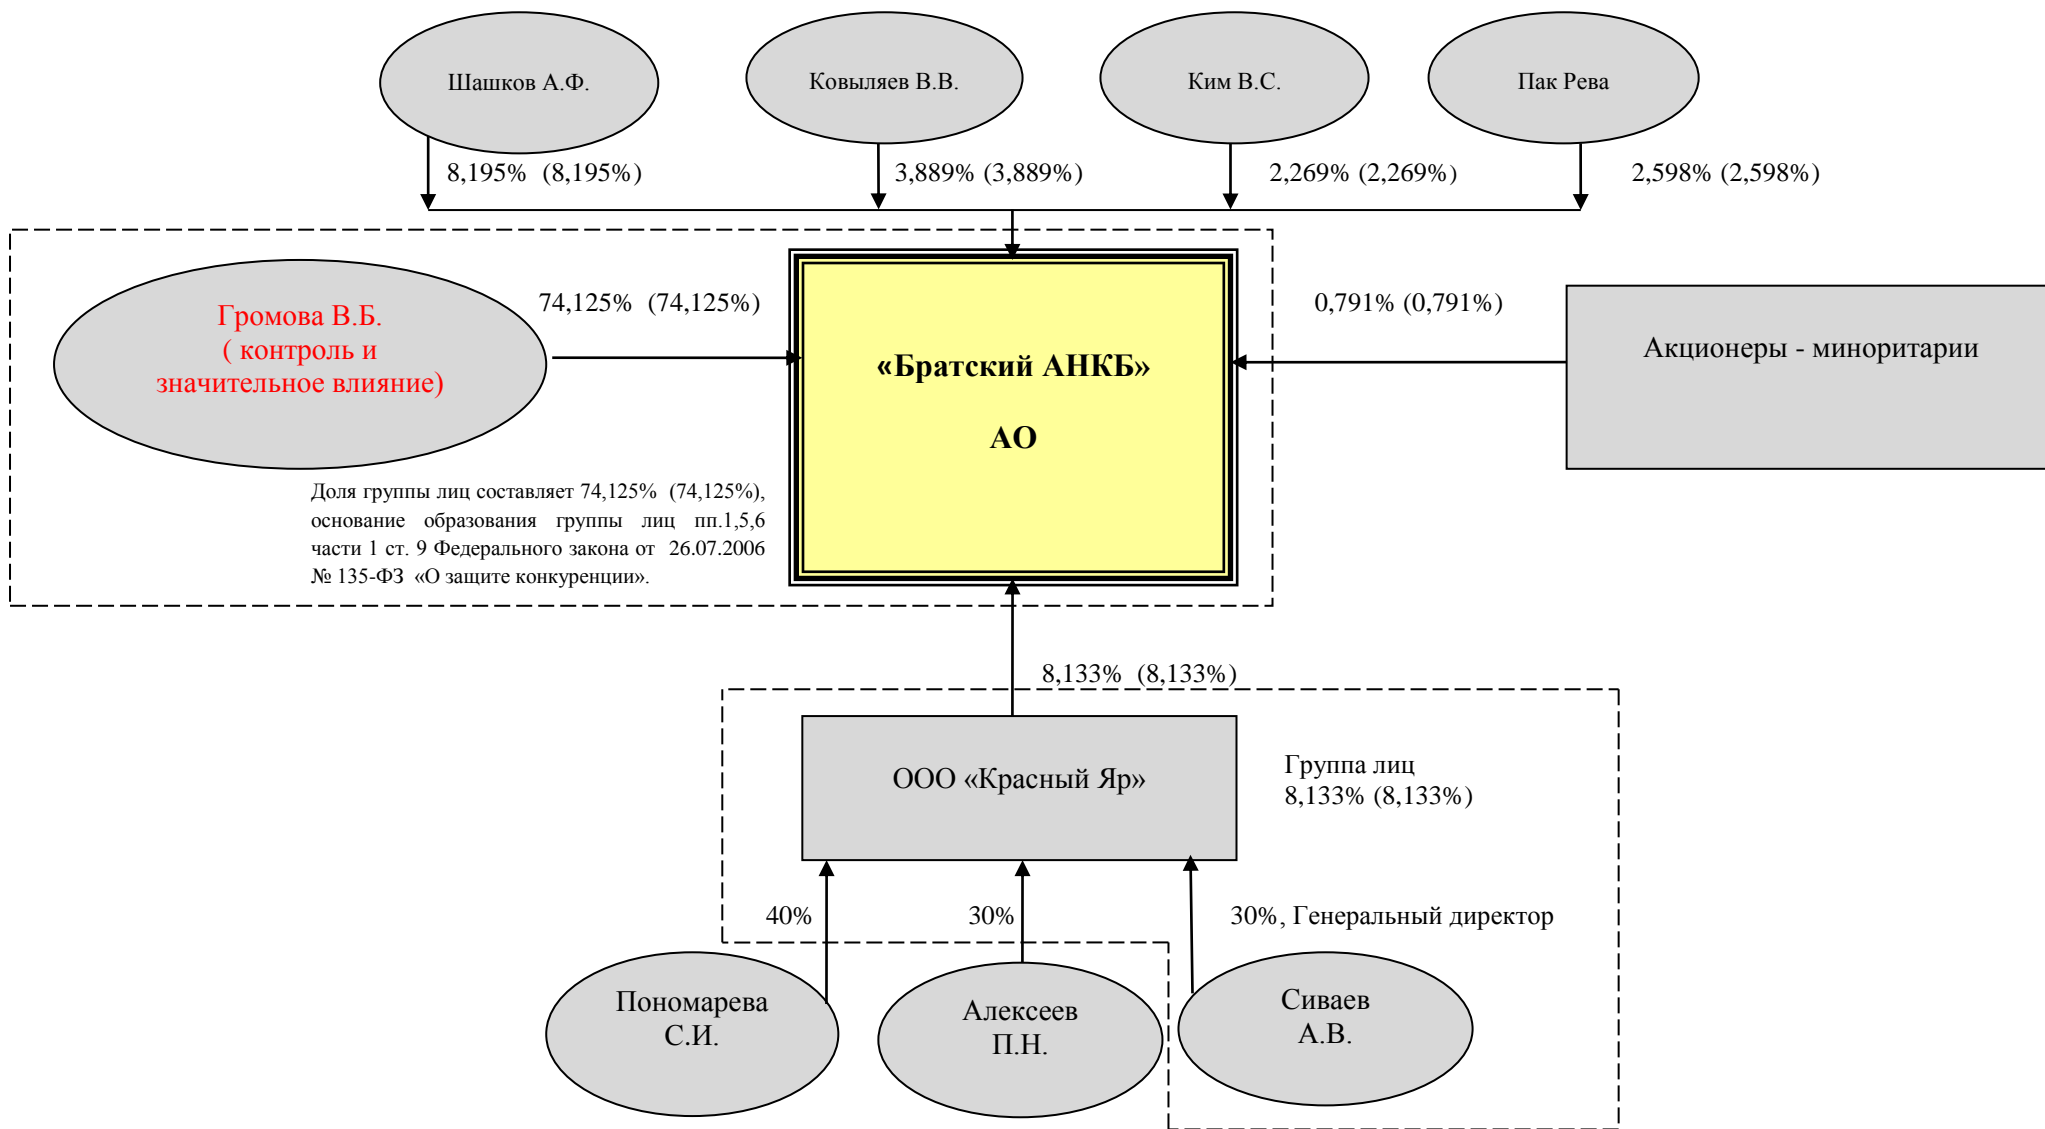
Шашков А.Ф.

Ковыляев В.В.

Ким В.С.

Пак Рева

8,195% (8,195%)

3,889% (3,889%)

2,269% (2,269%)

2,598% (2,598%)

Громова В.Б.
( контроль и значительное влияние)

74,125% (74,125%)

«Братский АНКБ»

АО

0,791% (0,791%)

Акционеры - миноритарии

Доля группы лиц составляет 74,125% (74,125%), основание образования группы лиц пп.1,5,6 части 1 ст. 9 Федерального закона от 26.07.2006 № 135-ФЗ «О защите конкуренции».

8,133% (8,133%)

ООО «Красный Яр»

Группа лиц
8,133% (8,133%)

40%

30%

30%, Генеральный директор

Пономарева С.И.

Алексеев П.Н.

Сиваев А.В.